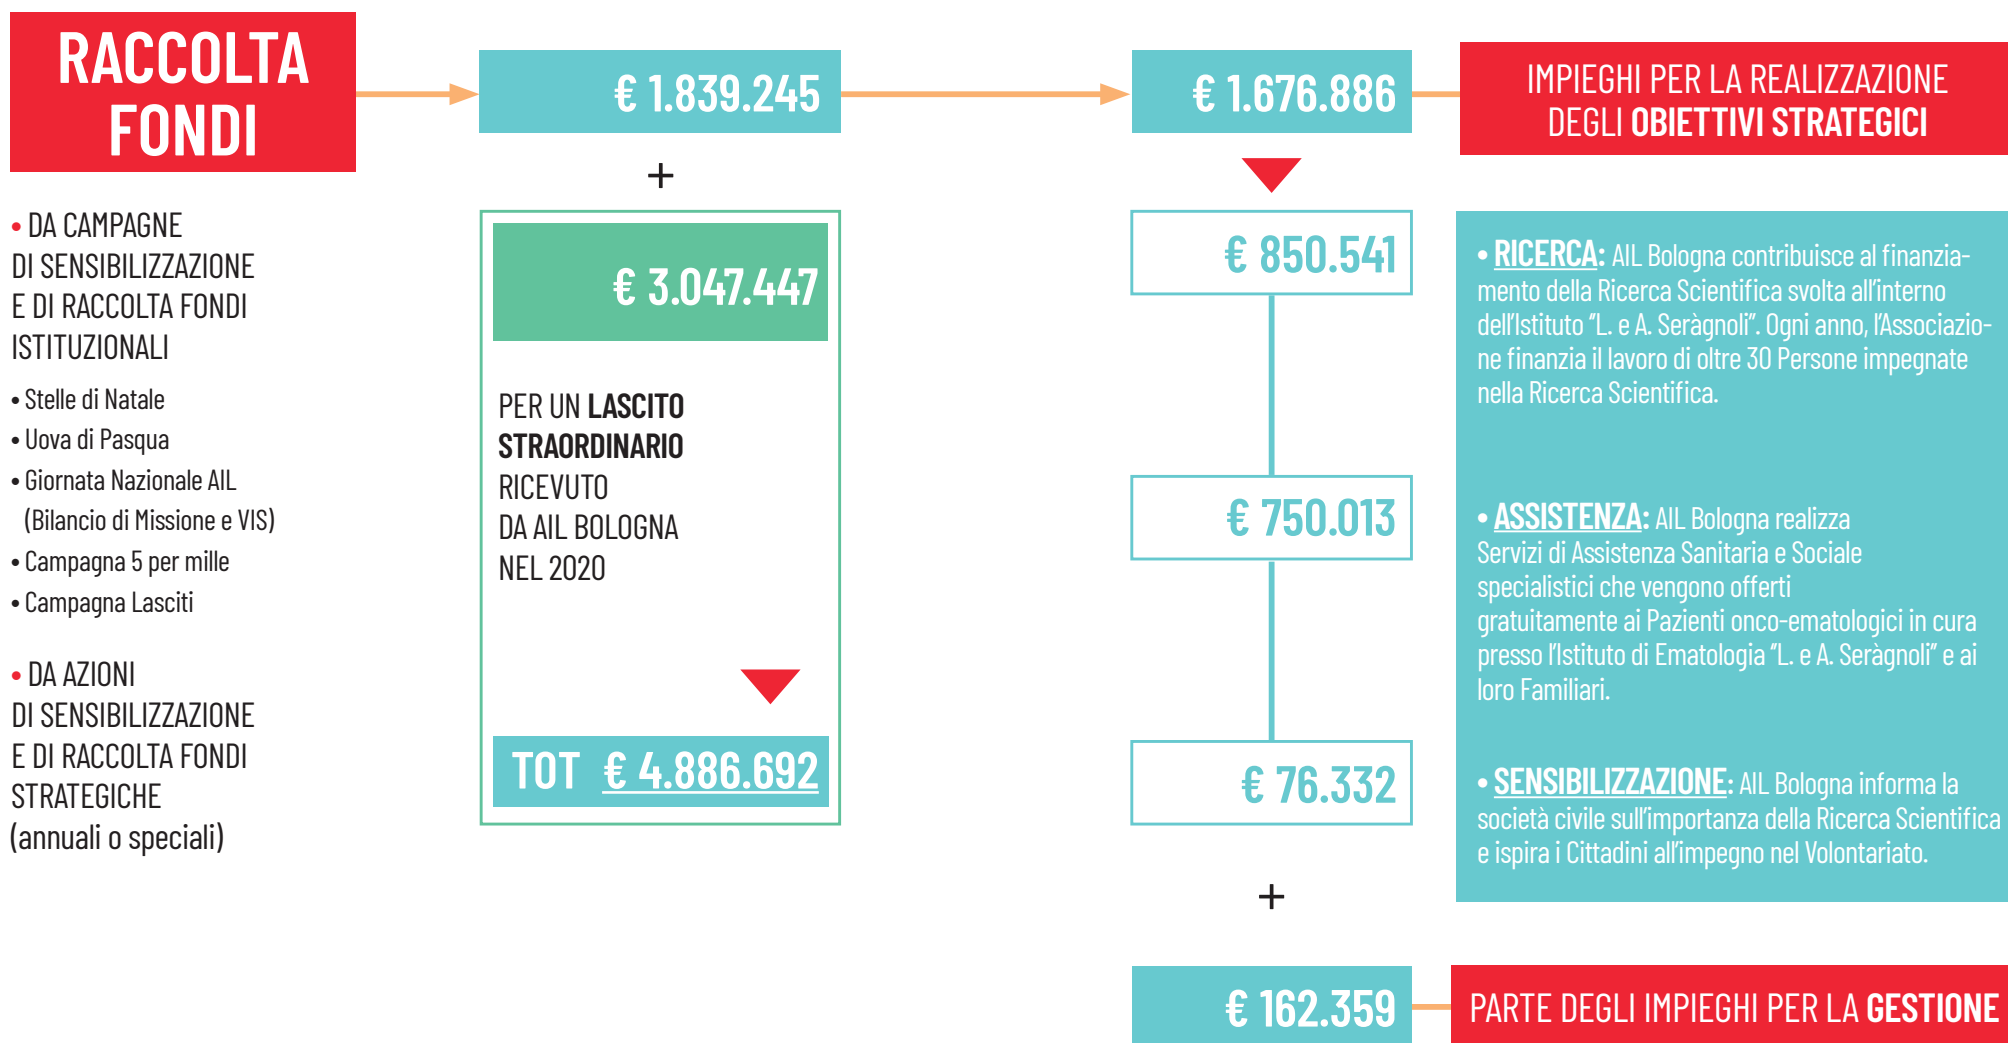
RACCOLTA FONDI

• DA CAMPAGNE DI SENSIBILIZZAZIONE E DI RACCOLTA FONDI ISTITUZIONALI

• Stelle di Natale
• Uova di Pasqua
• Giornata Nazionale AIL (Bilancio di Missione e VIS)
• Campagna 5 per mille
• Campagna Lasciti

• DA AZIONI DI SENSIBILIZZAZIONE E DI RACCOLTA FONDI STRATEGICHE (annuali o speciali)

€ 1.839.245

+

€ 3.047.447

PER UN LASCITO STRAORDINARIO RICEVUTO DA AIL BOLOGNA NEL 2020

TOT € 4.886.692

€ 1.676.886

IMPIEGHI PER LA REALIZZAZIONE DEGLI OBIETTIVI STRATEGICI

€ 850.541

• RICERCA: AIL Bologna contribuisce al finanziamento della Ricerca Scientifica svolta all'interno dell'Istituto "L. e A. Seràgnoli". Ogni anno, l'Associazione finanzia il lavoro di oltre 30 Persone impegnate nella Ricerca Scientifica.

€ 750.013

• ASSISTENZA: AIL Bologna realizza Servizi di Assistenza Sanitaria e Sociale specialistici che vengono offerti gratuitamente ai Pazienti onco-ematologici in cura presso l'Istituto di Ematologia "L. e A. Seràgnoli" e ai loro Familiari.

€ 76.332

• SENSIBILIZZAZIONE: AIL Bologna informa la società civile sull'importanza della Ricerca Scientifica e ispira i Cittadini all'impegno nel Volontariato.

+

€ 162.359

PARTE DEGLI IMPIEGHI PER LA GESTIONE